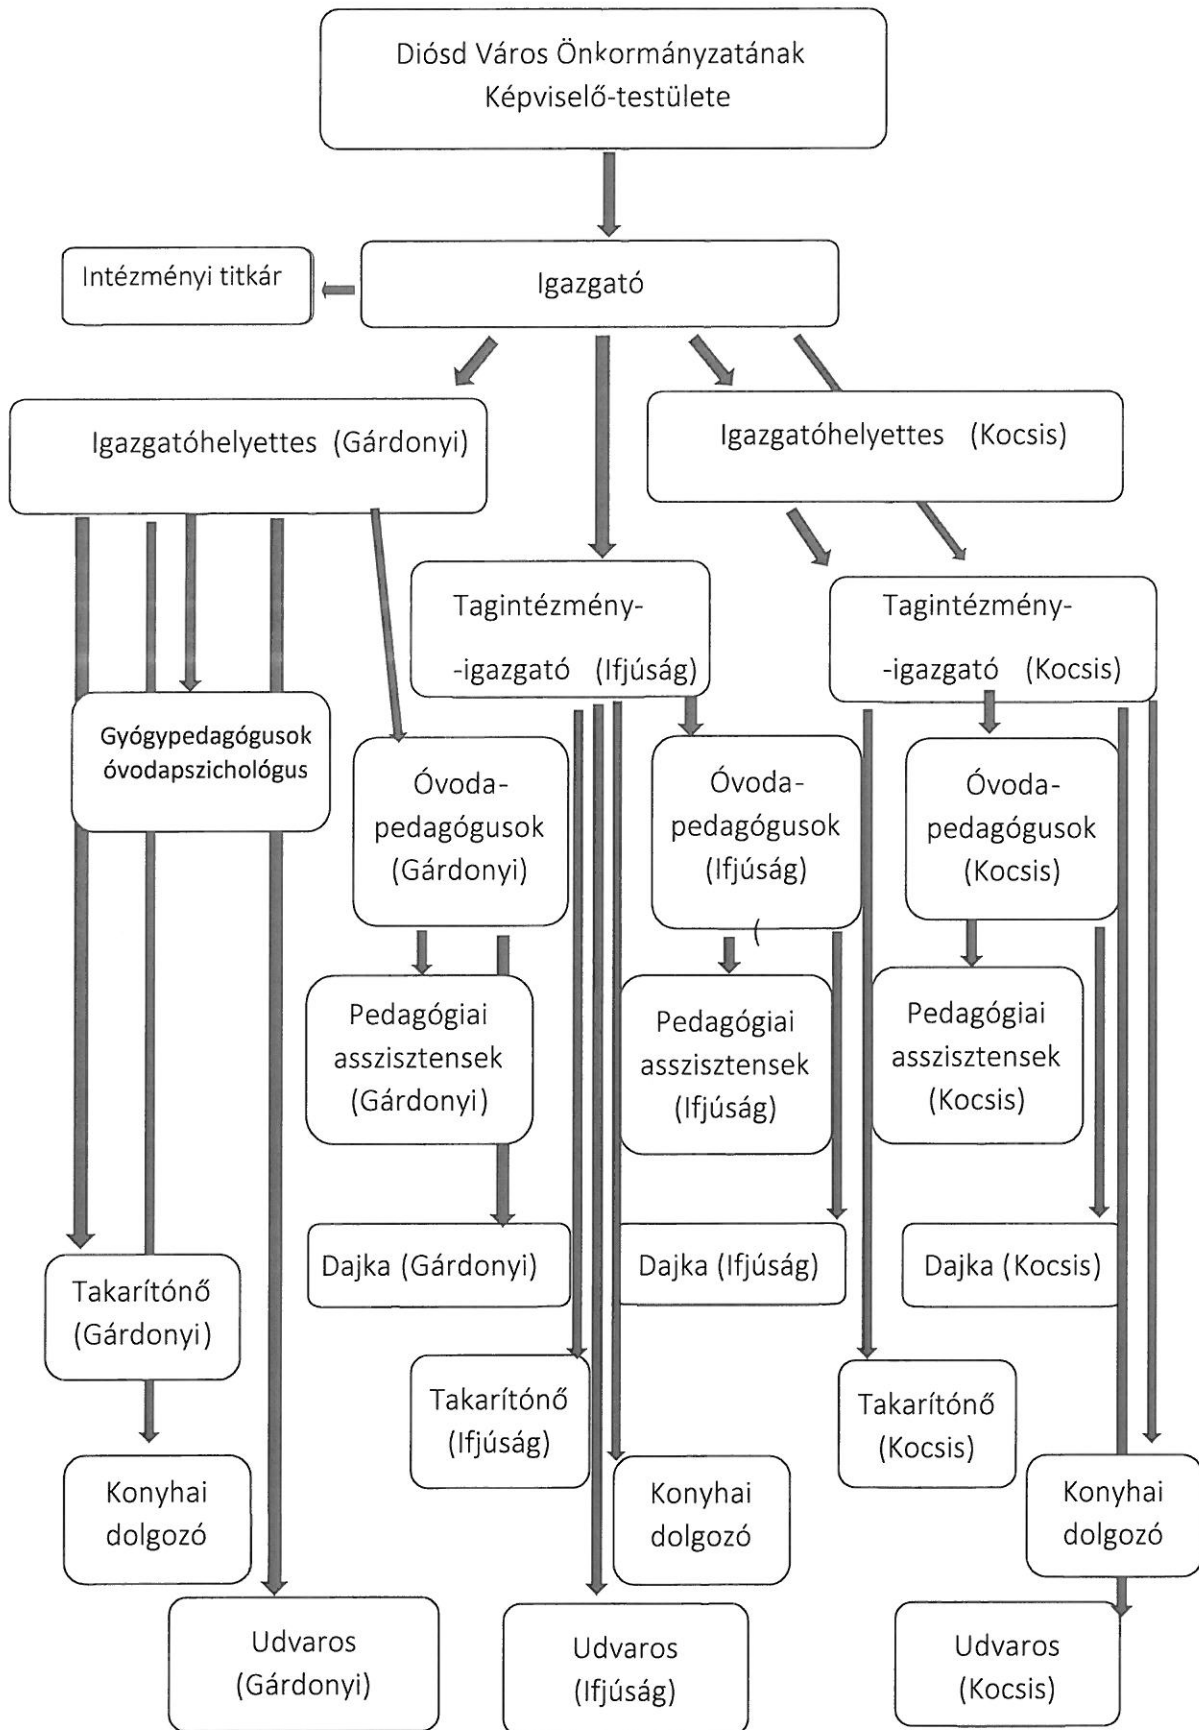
Diósd Város Önkormányzatának Képviselő-testülete

Intézményi titkár

Igazgató

Igazgatóhelyettes (Gárdonyi)

Igazgatóhelyettes (Kocsis)

Tagintézmény-
-igazgató (Ifjúság)

Tagintézmény-
-igazgató (Kocsis)

Gyógypedagógusok óvodapszichológus

Óvoda-
pedagógusok
(Gárdonyi)

Óvoda-
pedagógusok
(Ifjúság)

Óvoda-
pedagógusok
(Kocsis)

Pedagógiai asszisztensek (Gárdonyi)

Pedagógiai asszisztensek (Ifjúság)

Pedagógiai asszisztensek (Kocsis)

Dajka (Gárdonyi)

Dajka (Ifjúság)

Dajka (Kocsis)

Takarítónő (Gárdonyi)

Takarítónő (Ifjúság)

Takarítónő (Kocsis)

Konyhai dolgozó

Konyhai dolgozó

Konyhai dolgozó

Udvaros (Gárdonyi)

Udvaros (Ifjúság)

Udvaros (Kocsis)